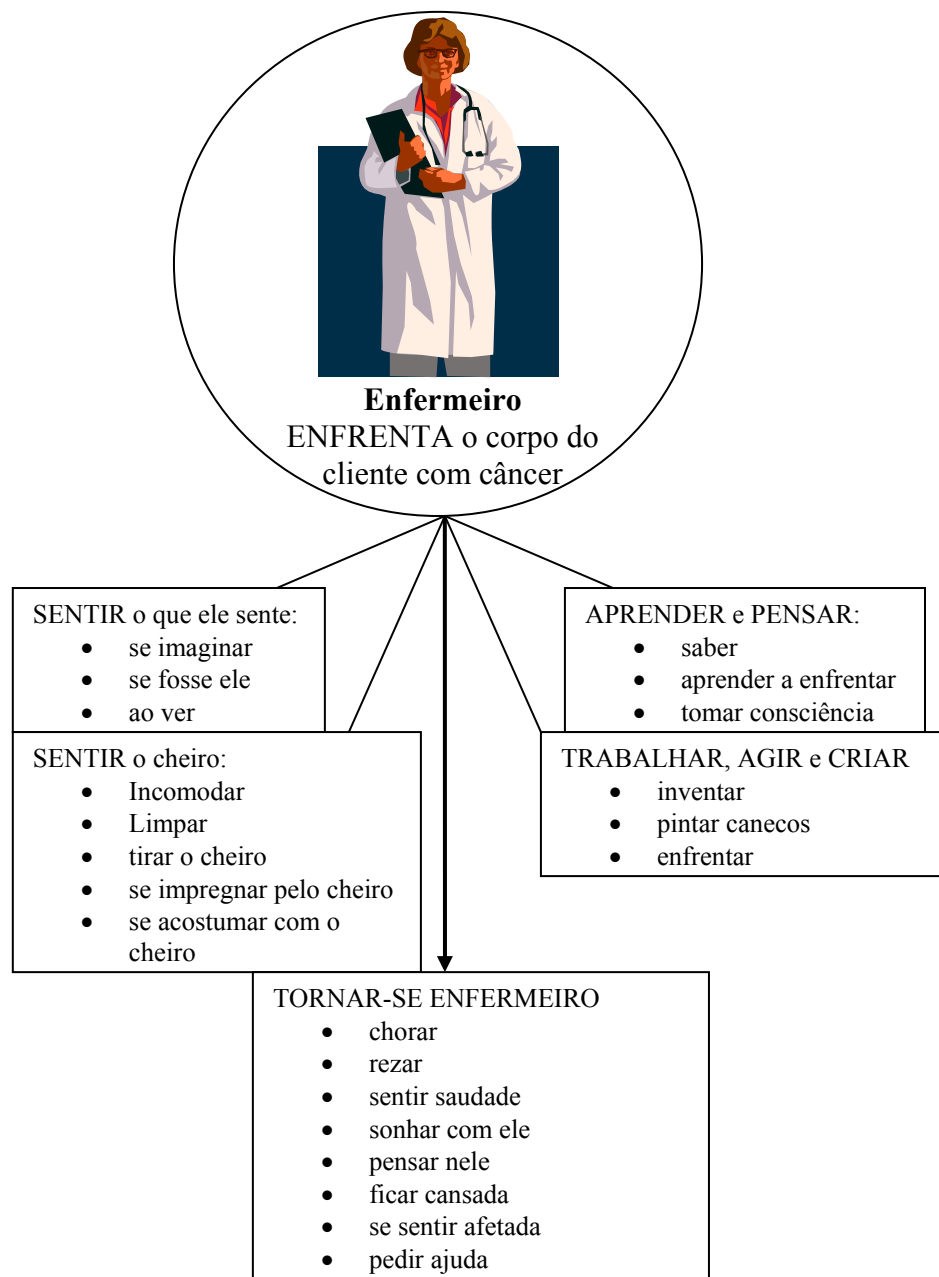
**Enfermeiro**
ENFRENTA o corpo do cliente com câncer

SENTIR o que ele sente:
- se imaginar
- se fosse ele
- ao ver

SENTIR o cheiro:
- Incomodar
- Limpar
- tirar o cheiro
- se impregnar pelo cheiro
- se acostumar com o cheiro

APRENDER e PENSAR:
- saber
- aprender a enfrentar
- tomar consciência

TRABALHAR, AGIR e CRIAR
- inventar
- pintar canecos
- enfrentar

TORNAR-SE ENFERMEIRO
- chorar
- rezar
- sentir saudade
- sonhar com ele
- pensar nele
- ficar cansada
- se sentir afetada
- pedir ajuda